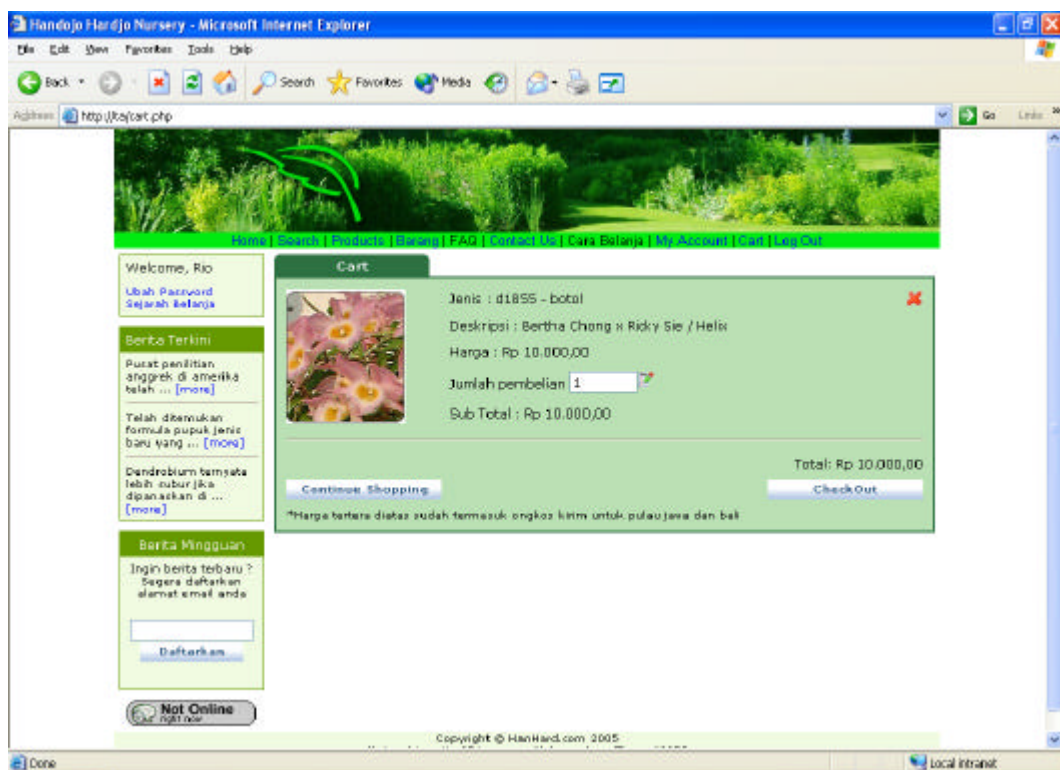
Handojo Hardjo Nursery - Microsoft Internet Explorer

File Edit View Favorites Tools Help

Back Search Favorites Media

Address http://ta/cart.php

Go Links

Home | Search | Products | Barang | FAQ | Contact Us | Cara Belanja | My Account | Cart | Log Out

Welcome, Rio

Ubah Password
Sejarah Belanja

Berita Terkini

Pusat penilitian anggrek di amerika telah ... [more]

Telah ditemukan formula pupuk jenis baru yang ... [more]

Dendrobium ternyata lebih subur jika dipanaskan di ... [more]

Berita Mingguan

Ingin berita terbaru ? Segera daftarkan alamat email anda

Daftarkan

Not Online right now

Cart

Jenis : d1855 - botol

Deskripsi : Bertha Chong x Ricky Sie / Helix

Harga : Rp 10.000,00

Jumlah pembelian 1

Sub Total : Rp 10.000,00

Total: Rp 10.000,00

Continue Shopping

Check Out

*Harga tertera diatas sudah termasuk ongkos kirim untuk pulau jawa dan bali

Copyright © HanHard.com 2005

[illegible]

Done

Local intranet